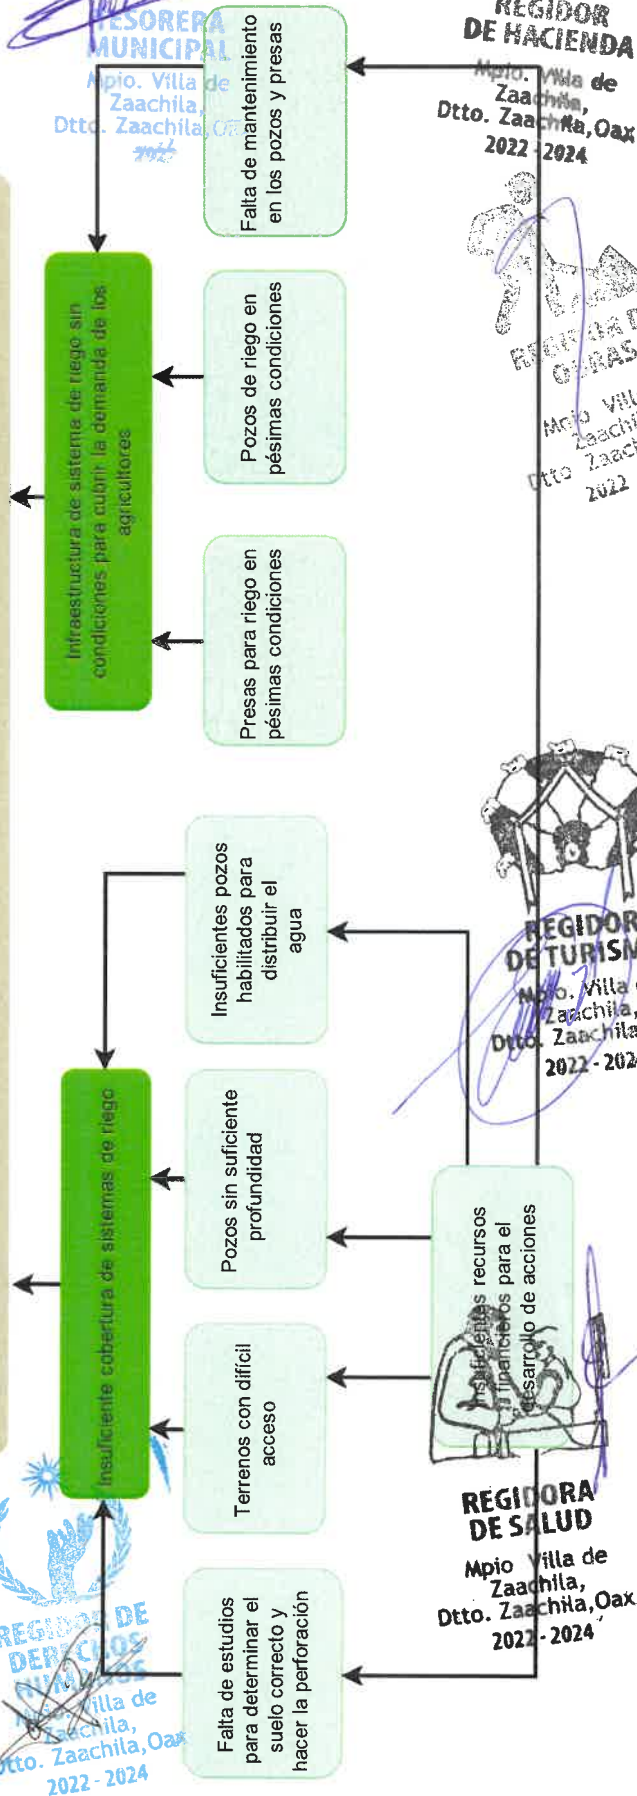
Infraestructura de sistema de riego sin condiciones para cubrir la demanda de los agricultores

Falta de mantenimiento en los pozos y presas

Pozos de riego en pésimas condiciones

Presas para riego en pésimas condiciones

Insuficiente cobertura de sistemas de riego

Insuficientes pozos habilitados para distribuir el agua

Pozos sin suficiente profundidad

Terrenos con difícil acceso

Falta de estudios para determinar el suelo correcto y hacer la perforación

Insuficientes recursos financieros para el desarrollo de acciones

TESORERA MUNICIPAL
Mpio. Villa de Zaachila, Dtto. Zaachila, Oax.
2022

REGIDOR DE HACIENDA
Mpio. Villa de Zaachila, Dtto. Zaachila, Oax
2022 - 2024

REGIDOR DE OBRAS
Mpio. Villa de Zaachila, Dtto. Zaachila
2022

REGIDOR DE TURISMO
Mpio. Villa de Zaachila, Dtto. Zaachila
2022 - 2024

REGIDORA DE SALUD
Mpio Villa de Zaachila, Dtto. Zaachila, Oax
2022 - 2024

REGIDOR DE DERECHOS HUMANOS
Mpio. Villa de Zaachila, Dtto. Zaachila, Oax
2022 - 2024